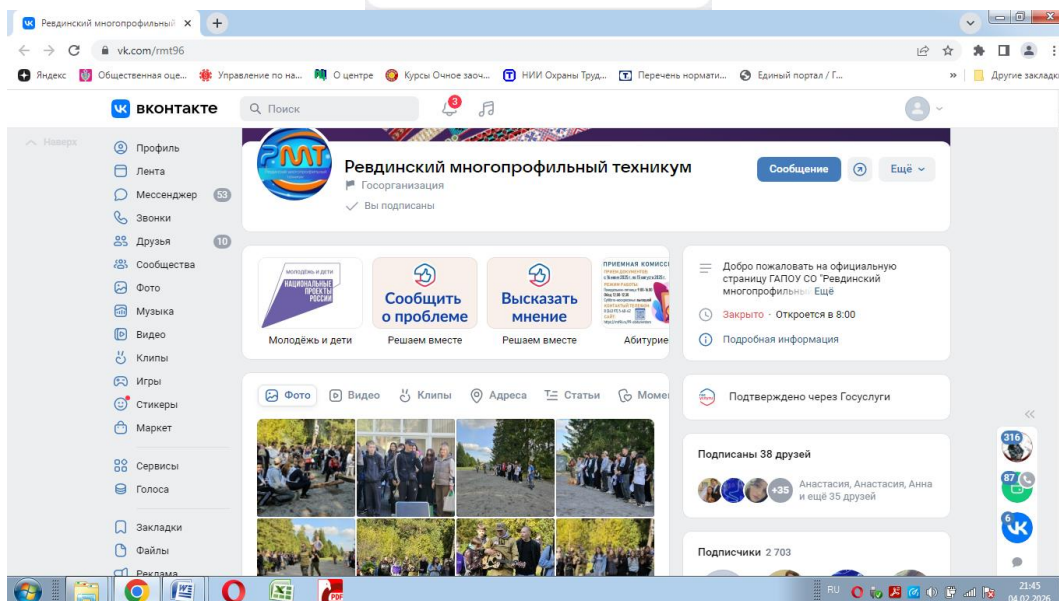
Ревдинский многопрофильный ×

vk.com/rmt96

Яндекс | Общественная оце... | Управление по на... | О центре | Курсы Очное заоч... | НИИ Охраны Труд... | Перечень нормати... | Единый портал / Г... | » | Другие закладки

вконтакте | Поиск | 3

Наверх

Профиль
Лента
Мессенджер 53
Звонки
Друзья 10
Сообщества
Фото
Музыка
Видео
Клипы
Игры
Стикеры
Маркет
Сервисы
Голоса
Закладки
Файлы
Реклама

РМТ

Ревдинский многопрофильный техникум
Госорганизация
Вы подписаны

Сообщение | Ещё

МОЛОДЁЖЬ И ДЕТИ
НАЦИОНАЛЬНЫЕ ПРОЕКТЫ РОССИИ
Молодёжь и дети

Сообщить о проблеме
Решаем вместе

Высказать мнение
Решаем вместе

ПРИЕМНАЯ КОМИССИ
Абитурие

Добро пожаловать на официальную страницу ГАПОУ СО "Ревдинский многопрофильны Ещё
Закрыто · Откроется в 8:00
Подробная информация

Фото | Видео | Клипы | Адреса | Статьи | Моме

Подтверждено через Госуслуги

Подписаны 38 друзей
+35 Анастасия, Анастасия, Анна и ещё 35 друзей

Подписчики 2 703

316
87
6

RU
21:45
04.02.2026